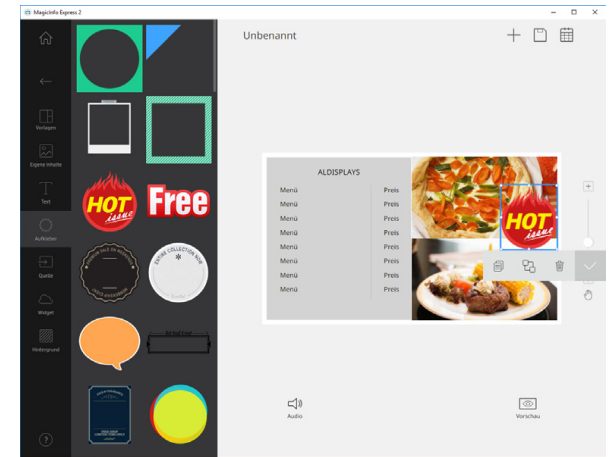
MagicInfo Express 2

Vorlagen
Eigene Inhalte
Text
Aufkleber
Quelle
Widget
Hintergrund

HOT issue
Free

Unbenannt

ALDISPLAYS

| Menü | Preis |
|---|---|
| Menü | Preis |
| Menü | Preis |
| Menü | Preis |
| Menü | Preis |
| Menü | Preis |
| Menü | Preis |
| Menü | Preis |
| Menü | Preis |

HOT issue

Audio
Vorschau